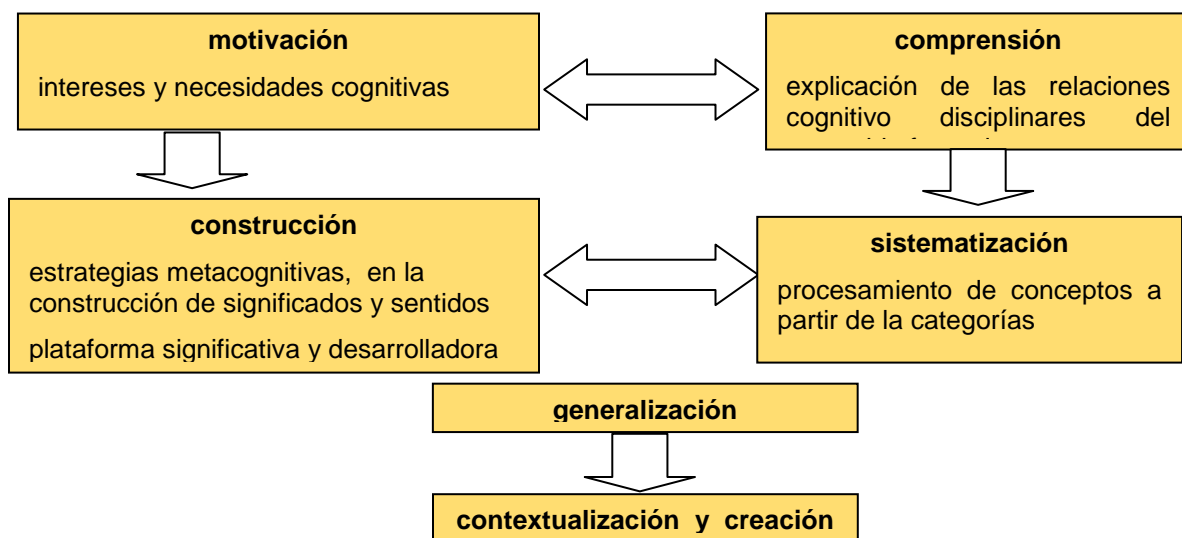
motivación

intereses y necesidades cognitivas

comprensión

explicación de las relaciones cognitivo disciplinares del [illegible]

construcción

estrategias metacognitivas, en la construcción de significados y sentidos

plataforma significativa y desarrolladora

sistematización

procesamiento de conceptos a partir de la categorías

generalización

contextualización y creación